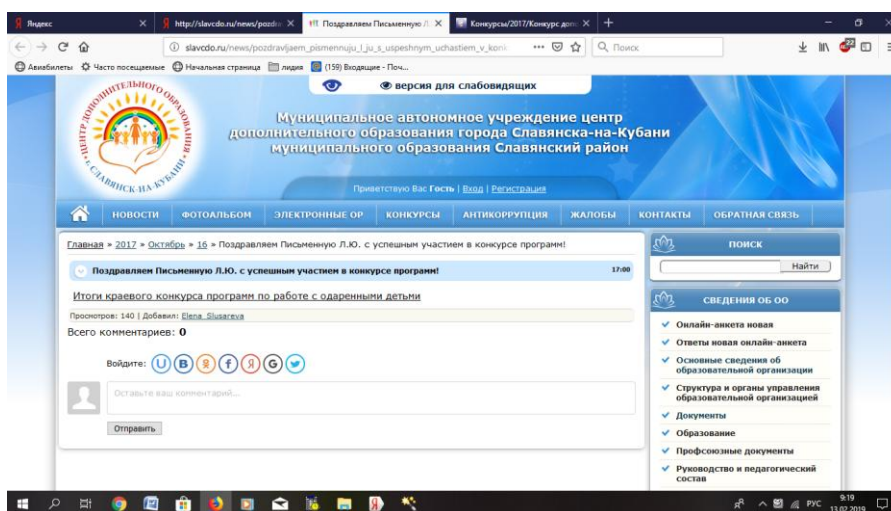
Яндекс
http://slavcdo.ru/news/pozdr
Поздравляем Письменную Л.
Конкурсы/2017/Конкурс допо
slavcdo.ru/news/pozdravljaem_pismennuju_l_ju_s_uspeshnym_uchastiem_v_konk
Поиск
Авиабилеты Часто посещаемые Начальная страница лидия (159) Входящие - Поч...

версия для слабовидящих

ЦЕНТР ДОПОЛНИТЕЛЬНОГО ОБРАЗОВАНИЯ СЛАВЯНСК-НА-КУБАНИ

Муниципальное автономное учреждение центр дополнительного образования города Славянска-на-Кубани муниципального образования Славянский район

Приветствую Вас Гость | Вход | Регистрация

НОВОСТИ ФОТОАЛЬБОМ ЭЛЕКТРОННЫЕ ОР КОНКУРСЫ АНТИКОРРУПЦИЯ ЖАЛОБЫ КОНТАКТЫ ОБРАТНАЯ СВЯЗЬ

Главная » 2017 » Октябрь » 16 » Поздравляем Письменную Л.Ю. с успешным участием в конкурсе программ!

Поздравляем Письменную Л.Ю. с успешным участием в конкурсе программ! 17:00

Итоги краевого конкурса программ по работе с одаренными детьми

Просмотров: 140 | Добавил: Elena_Slusareva

Всего комментариев: 0

Войдите:

Оставьте ваш комментарий...

Отправить

ПОИСК

Найти

СВЕДЕНИЯ ОБ ОО

Онлайн-анкета новая
Ответы новая онлайн-анкета
Основные сведения об образовательной организации
Структура и органы управления образовательной организацией
Документы
Образование
Профсоюзные документы
Руководство и педагогический состав

РУС 9:19 13.02.2019